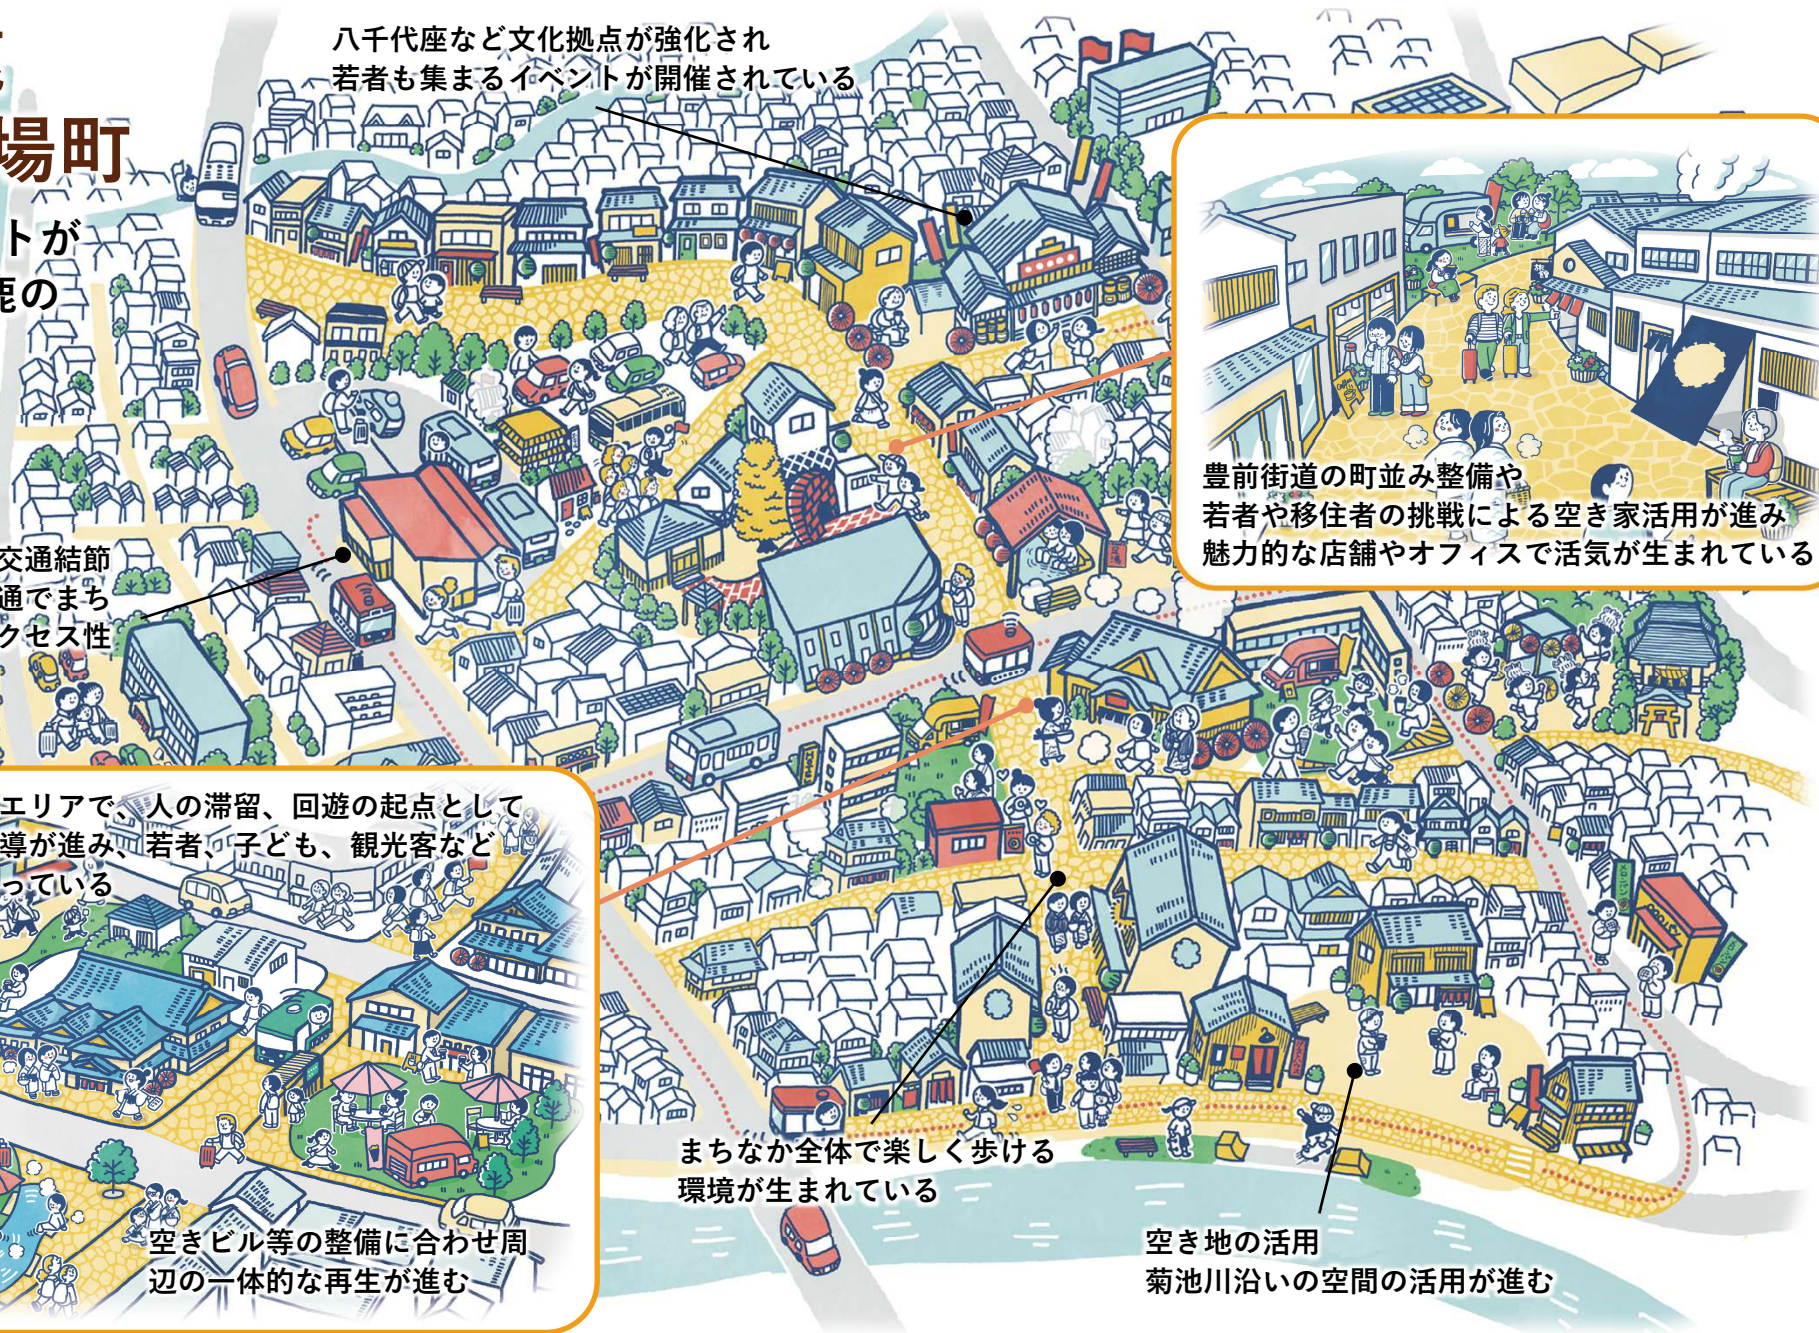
場町

トが
甦の

八千代座など文化拠点が強化され
若者も集まるイベントが開催されている

豊前街道の町並み整備や
若者や移住者の挑戦による空き家活用が進み
魅力的な店舗やオフィスで活気が生まれている

交通結節
通でまち
クセス性

エリアで、人の滞留、回遊の起点として
導が進み、若者、子ども、観光客など
っている

空きビル等の整備に合わせ周
辺の一体的な再生が進む

まちなか全体で楽しく歩ける
環境が生まれている

空き地の活用
菊池川沿いの空間の活用が進む